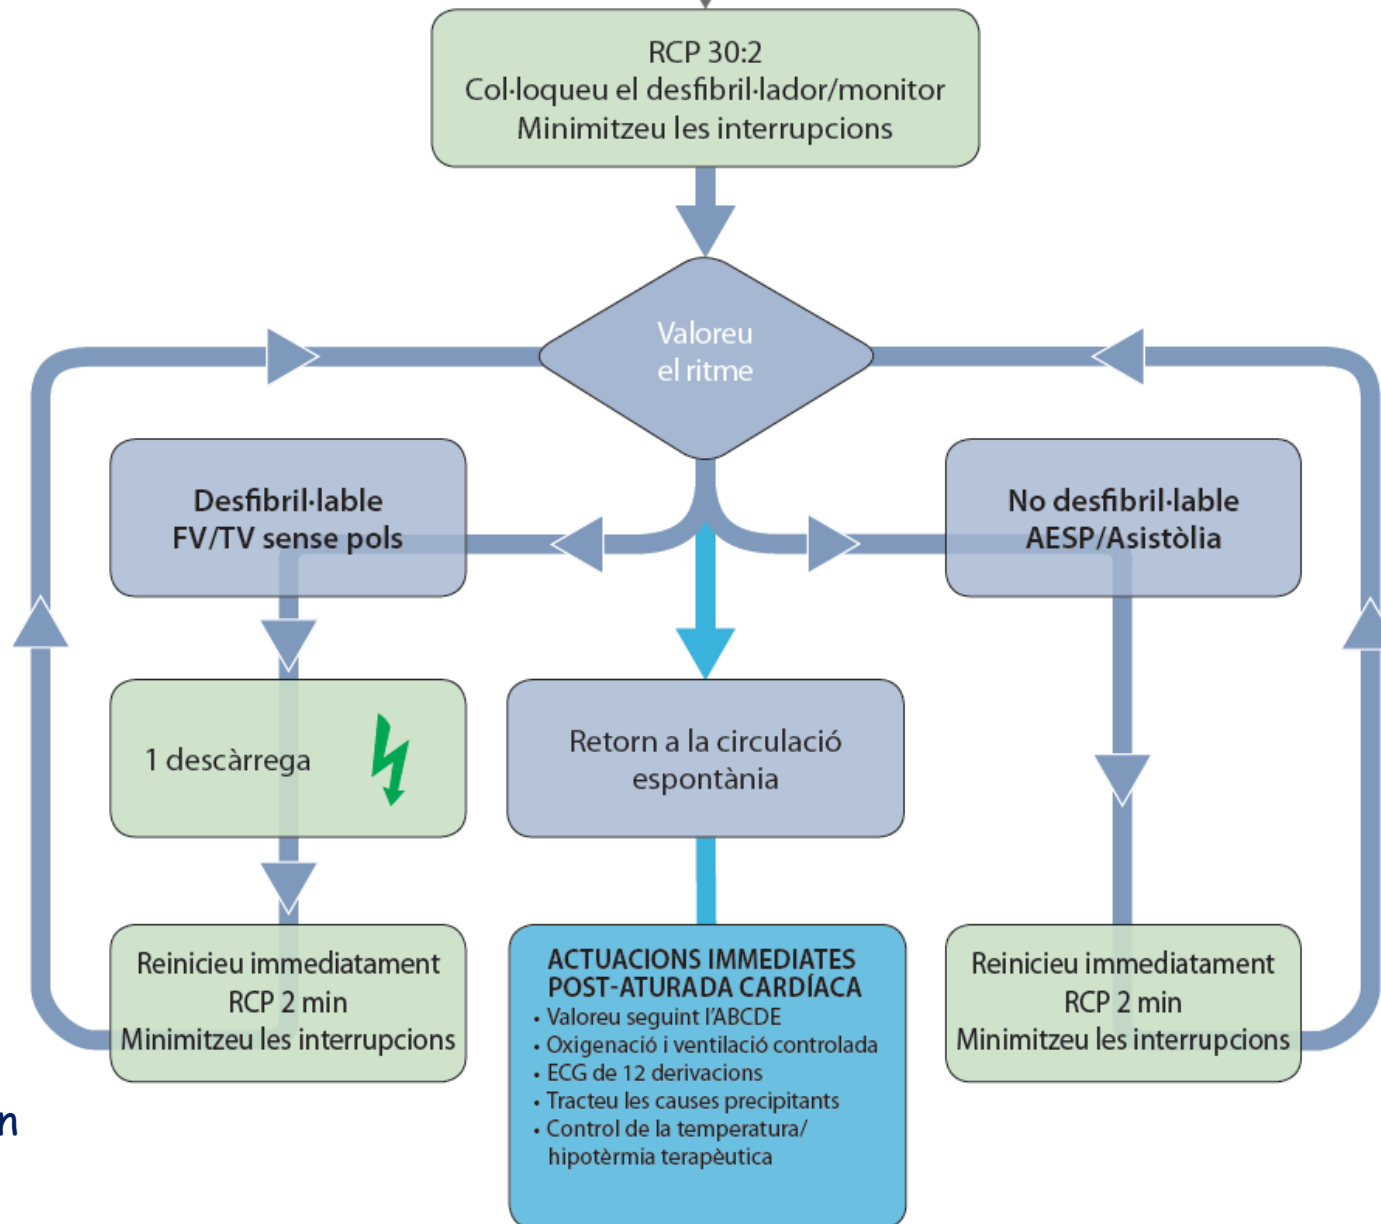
RCP 30:2
Col·loqueu el desfibril·lador/monitor
Minimitzeu les interrupcions

Valoreu el ritme

Desfibril·lable
FV/TV sense pols

No desfibril·lable
AESP/Asistòlia

1 descàrrega

Retorn a la circulació espontània

Reinicieu immediatament
RCP 2 min
Minimitzeu les interrupcions

ACTUACIONS IMMEDIATES POST-ATURADA CARDÍACA
• Valoreu seguint l'ABCDE
• Oxigenació i ventilació controlada
• ECG de 12 derivacions
• Tracteu les causes precipitants
• Control de la temperatura/ hipotèrmia terapèutica

Reinicieu immediatament
RCP 2 min
Minimitzeu les interrupcions

n